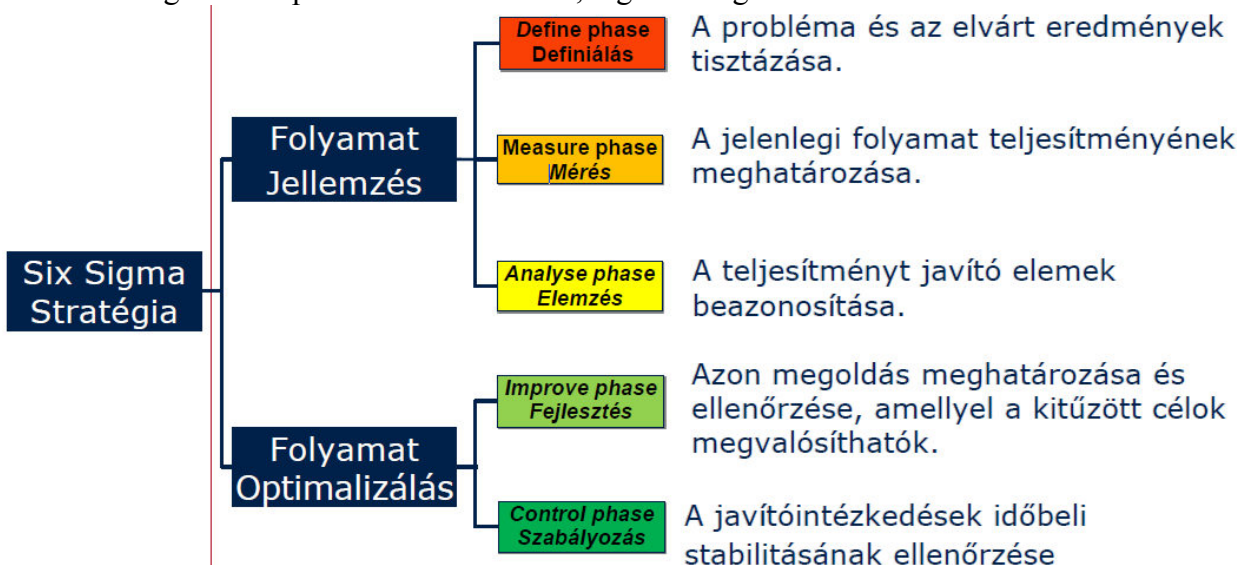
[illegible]

Six Sigma Stratégia

Folyamat Jellemzés

Define phase
Definiálás

A probléma és az elvárt eredmények tisztázása.

Measure phase
Mérés

A jelenlegi folyamat teljesítményének meghatározása.

Analyse phase
Elemzés

A teljesítményt javító elemek beazonosítása.

Folyamat Optimalizálás

Improve phase
Fejlesztés

Azon megoldás meghatározása és ellenőrzése, amellyel a kitűzött célok megvalósíthatók.

Control phase
Szabályozás

A javítóintézkedések időbeli stabilitásának ellenőrzése